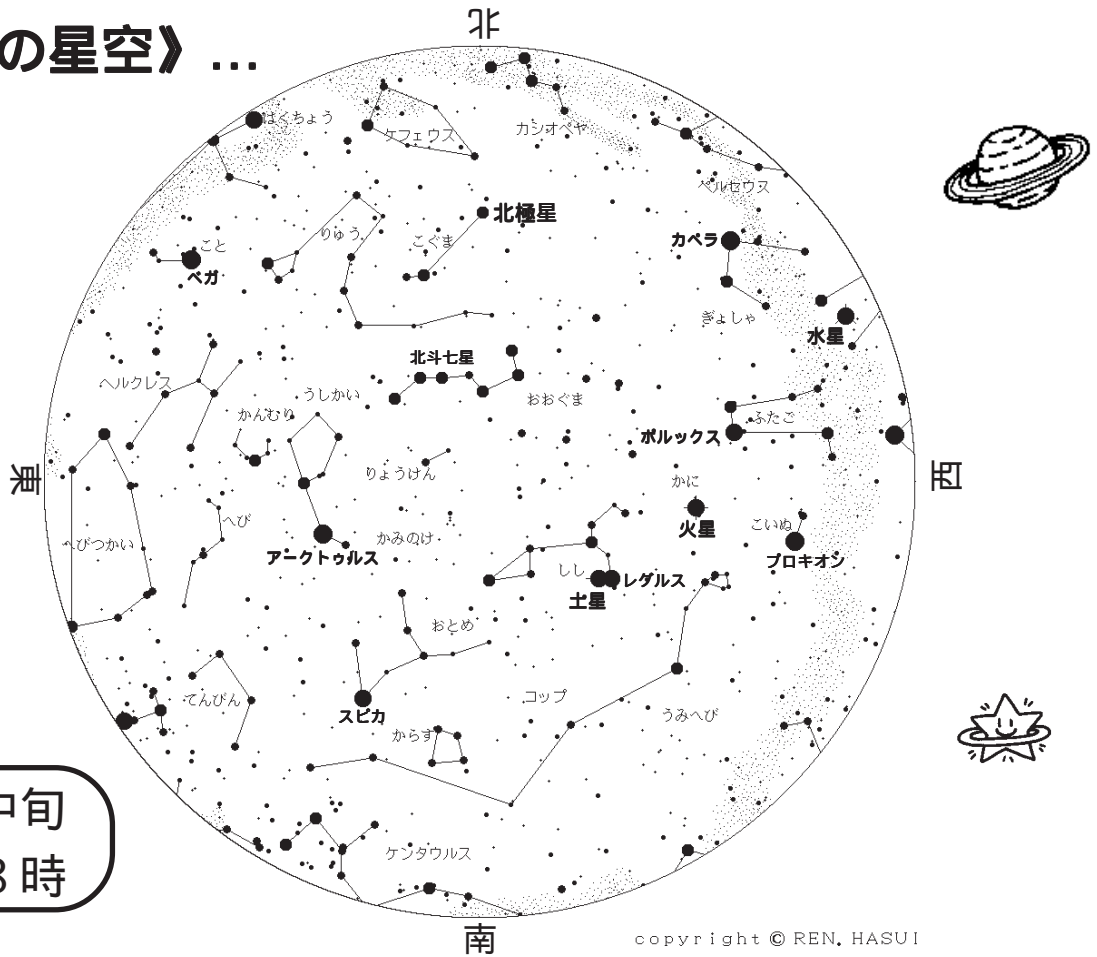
の星空》…

北

はくちょう
ケフェウス
カシオペヤ
ペルセウス
北極星
こぐま
りゅう
こと
ベガ
カペラ
ぎょしゃ
水星
北斗七星
ヘルクレス
うしかい
おおぐま
かんむり
ふたご
ポルックス
東
西
りょうけん
かに
へび
火星
こいぬ
へびつかい
かみのけ
アークトゥルス
しし
レグルス
プロキオン
土星
おとめ
コップ
てんびん
スピカ
うみへび
からす
ケンタウルス
南

中旬
3時

copyright © REN. HASUI